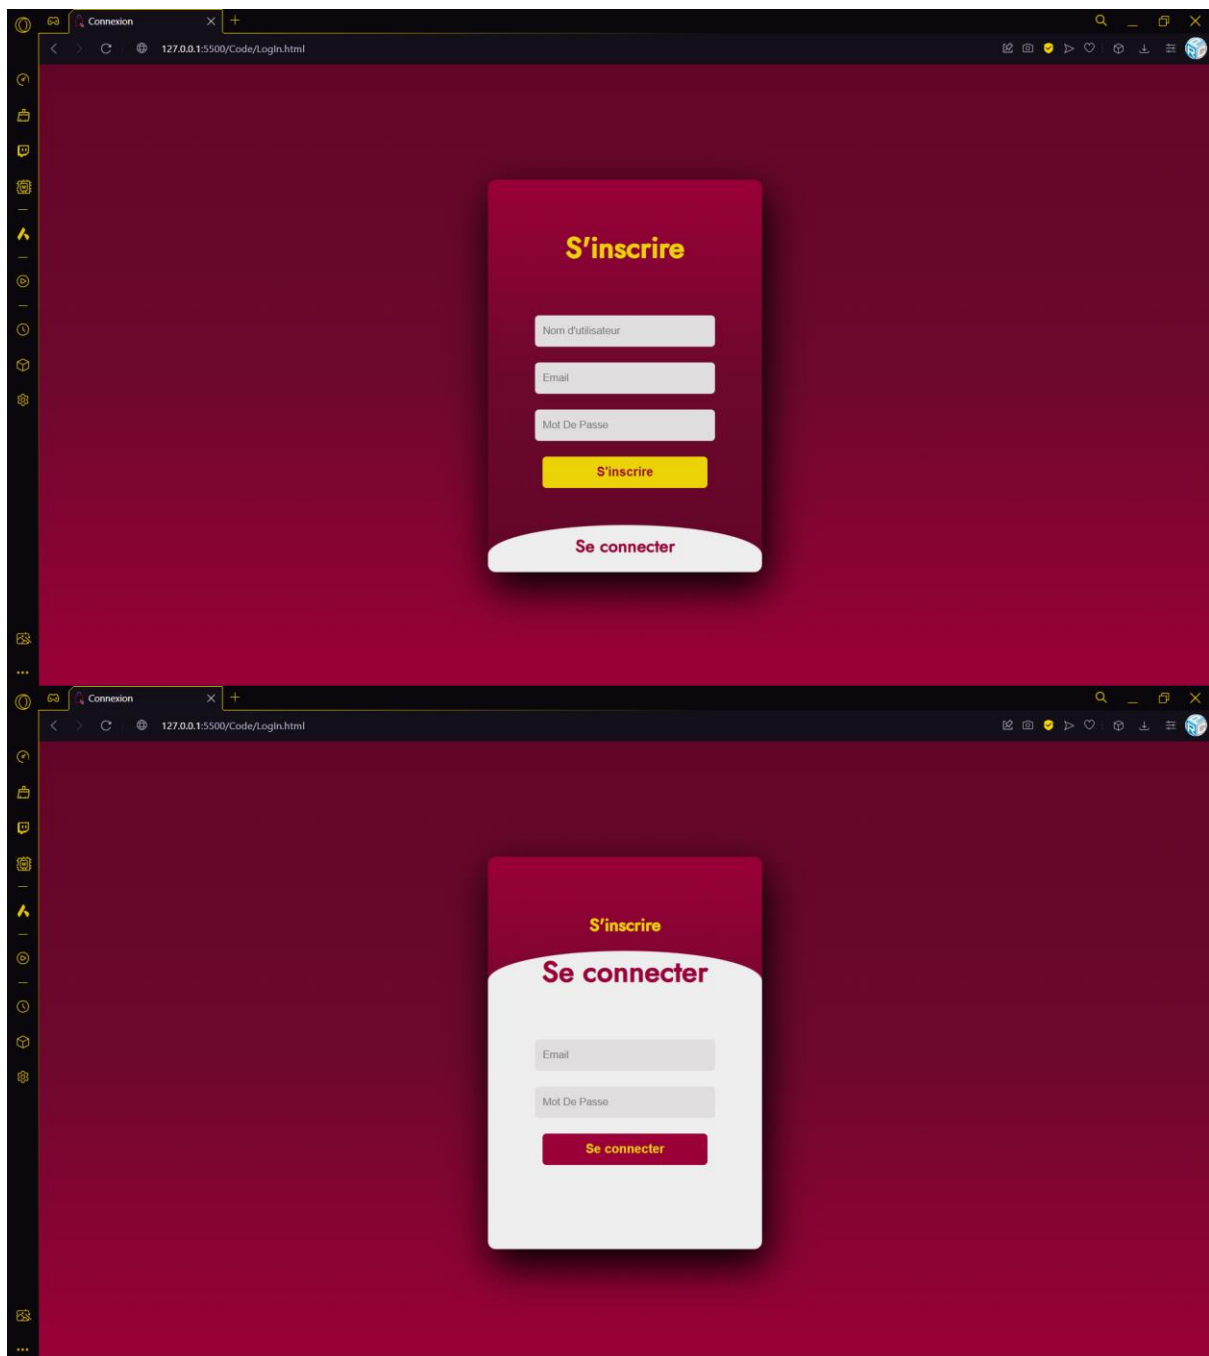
Connexion

127.0.0.1:5500/Code/Login.html

S'inscrire

Nom d'utilisateur

Email

Mot De Passe

S'inscrire

Se connecter

Connexion

127.0.0.1:5500/Code/Login.html

S'inscrire

Se connecter

Email

Mot De Passe

Se connecter